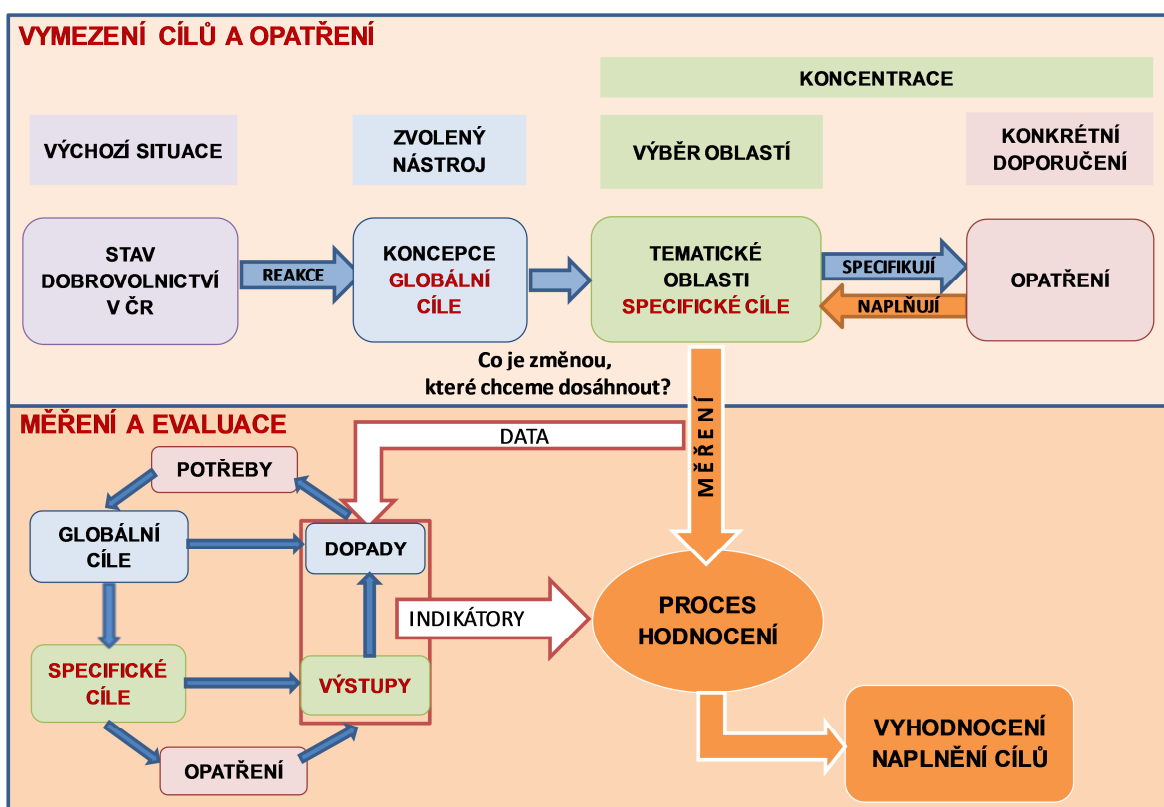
VYMEZENÍ CÍLŮ A OPATŘENÍ

KONCENTRACE

VÝCHOZÍ SITUACE

ZVOLENÝ NÁSTROJ

VÝBĚR OBLASTÍ

KONKRÉTNÍ DOPORUČENÍ

STAV DOBROVOLNICTVÍ V ČR

REAKCE

KONCEPCE GLOBÁLNÍ CÍLE

TEMATICKÉ OBLASTI SPECIFICKÉ CÍLE

SPECIFIKUJÍ

NAPLŇUJÍ

OPATŘENÍ

Co je změnou, které chceme dosáhnout?

MĚŘENÍ A EVALUACE

DATA

MĚŘENÍ

POTŘEBY

GLOBÁLNÍ CÍLE

DOPADY

INDIKÁTORY

PROCES HODNOCENÍ

SPECIFICKÉ CÍLE

VÝSTUPY

OPATŘENÍ

VYHODNOCENÍ NAPLNĚNÍ CÍLŮ